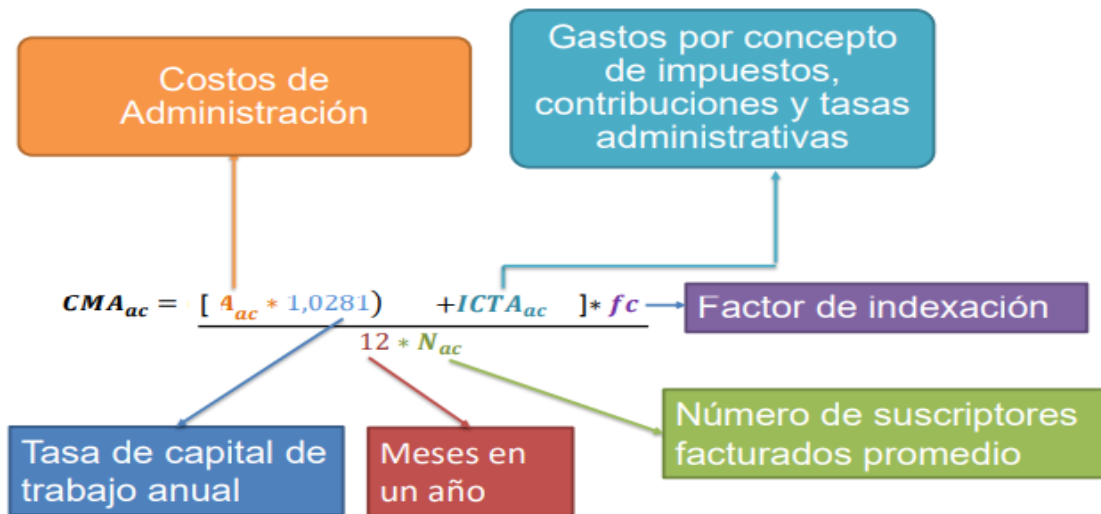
Costos de Administración

Gastos por concepto de impuestos, contribuciones y tasas administrativas

$CMA_{ac} = \frac{[A_{ac} * 1{,}0281) \quad + ICTA_{ac} \quad ] * fc}{12 * N_{ac}}$

Factor de indexación

Tasa de capital de trabajo anual

Meses en un año

Número de suscriptores facturados promedio